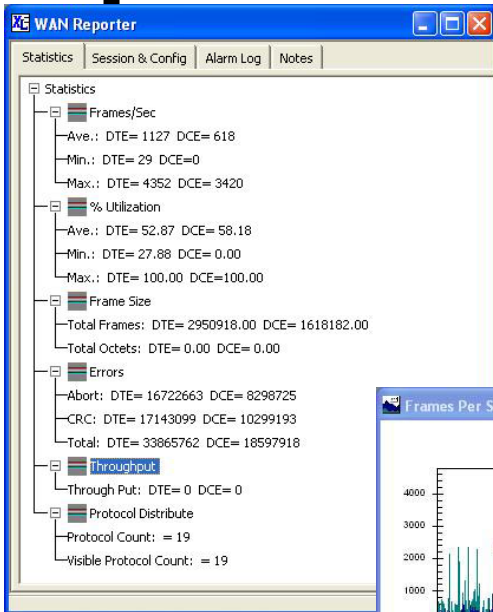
WAN Reporter

Statistics | Session & Config | Alarm Log | Notes

Statistics
Frames/Sec
Ave.: DTE= 1127 DCE= 618
Min.: DTE= 29 DCE=0
Max.: DTE= 4352 DCE= 3420
% Utilization
Ave.: DTE= 52.87 DCE= 58.18
Min.: DTE= 27.88 DCE= 0.00
Max.: DTE= 100.00 DCE=100.00
Frame Size
Total Frames: DTE= 2950918.00 DCE= 1618182.00
Total Octets: DTE= 0.00 DCE= 0.00
Errors
Abort: DTE= 16722663 DCE= 8298725
CRC: DTE= 17143099 DCE= 10299193
Total: DTE= 33865762 DCE= 18597918
Throughput
Through Put: DTE= 0 DCE= 0
Protocol Distribute
Protocol Count: = 19
Visible Protocol Count: = 19

Frames Per S

4000
3000
2000
1000